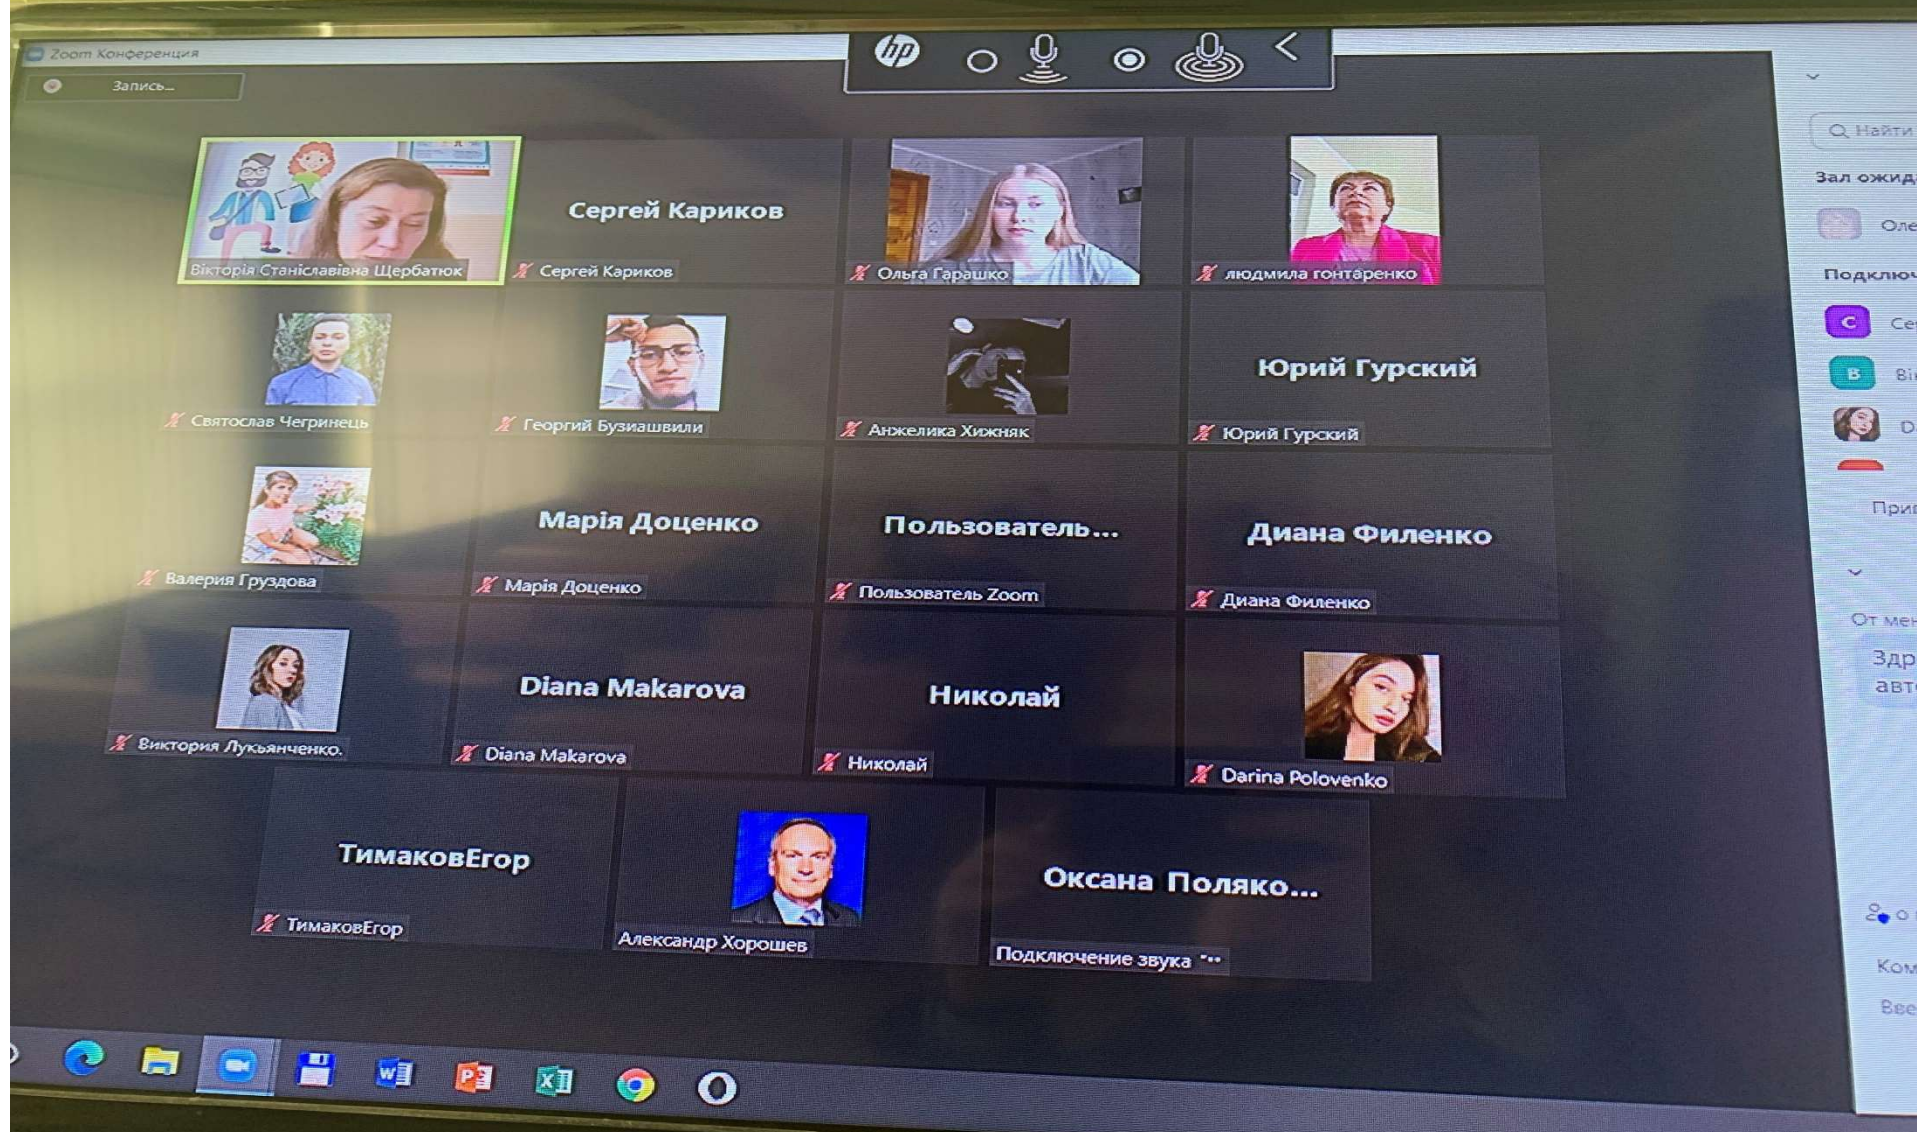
Zoom Конференция

Запись...

Вікторія Станіславівна Щербатюк

Сергей Кариков

Сергей Кариков

Ольга Гарашко

людмила гонтаренко

Святослав Чегринець

Георгий Бузиашвили

Анжелика Хижняк

Юрий Гурский

Юрий Гурский

Валерия Груздова

Марія Доценко

Марія Доценко

Пользователь...

Пользователь Zoom

Диана Филенко

Диана Филенко

Виктория Лукьянченко.

Diana Makarova

Diana Makarova

Николай

Николай

Darina Polovenko

ТимаковЕгор

ТимаковЕгор

Александр Хорошев

Оксана Поляко...

Подключение звука ...

Найти

Зал ожид

Оле

Подключ

Се

Ві

D

При

От мен

Здр

авт

Ком

Вве